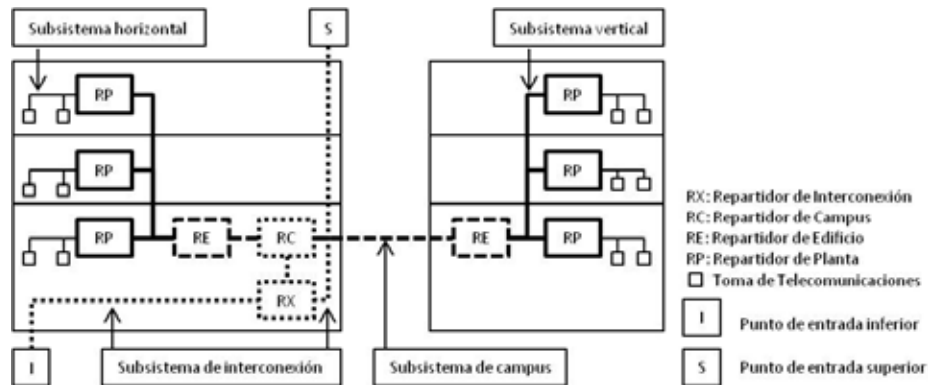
Subsistema horizontal

S

Subsistema vertical

RP

RP

RP

RE

RC

RX

RE

RP

RP

RP

RX: Repartidor de Interconexión
RC: Repartidor de Campus
RE: Repartidor de Edificio
RP: Repartidor de Planta
Toma de Telecomunicaciones

I

Punto de entrada inferior

S

Punto de entrada superior

I

Subsistema de interconexión

Subsistema de campus